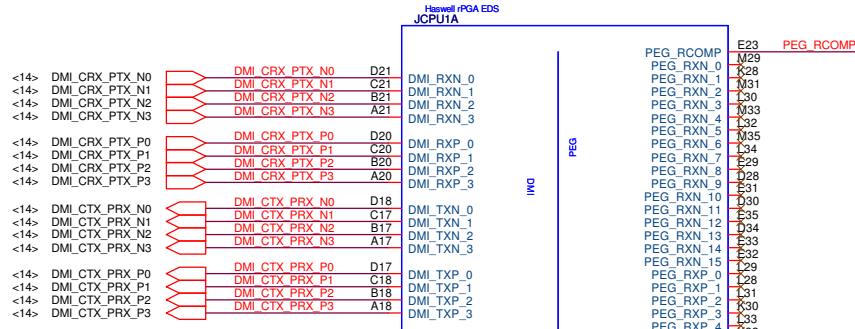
Haswell rPGA EDS
JCPU1A

<14> DMI_CRX_PTX_N0
<14> DMI_CRX_PTX_N1
<14> DMI_CRX_PTX_N2
<14> DMI_CRX_PTX_N3

<14> DMI_CRX_PTX_P0
<14> DMI_CRX_PTX_P1
<14> DMI_CRX_PTX_P2
<14> DMI_CRX_PTX_P3

<14> DMI_CTX_PRX_N0
<14> DMI_CTX_PRX_N1
<14> DMI_CTX_PRX_N2
<14> DMI_CTX_PRX_N3

<14> DMI_CTX_PRX_P0
<14> DMI_CTX_PRX_P1
<14> DMI_CTX_PRX_P2
<14> DMI_CTX_PRX_P3

DMI_CRX_PTX_N0 D21
DMI_CRX_PTX_N1 C21
DMI_CRX_PTX_N2 B21
DMI_CRX_PTX_N3 A21

DMI_CRX_PTX_P0 D20
DMI_CRX_PTX_P1 C20
DMI_CRX_PTX_P2 B20
DMI_CRX_PTX_P3 A20

DMI_CTX_PRX_N0 D18
DMI_CTX_PRX_N1 C17
DMI_CTX_PRX_N2 B17
DMI_CTX_PRX_N3 A17

DMI_CTX_PRX_P0 D17
DMI_CTX_PRX_P1 C18
DMI_CTX_PRX_P2 B18
DMI_CTX_PRX_P3 A18

DMI_RXN_0
DMI_RXN_1
DMI_RXN_2
DMI_RXN_3

DMI_RXP_0
DMI_RXP_1
DMI_RXP_2
DMI_RXP_3

DMI_TXN_0
DMI_TXN_1
DMI_TXN_2
DMI_TXN_3

DMI_TXP_0
DMI_TXP_1
DMI_TXP_2
DMI_TXP_3

DMI

PEG

PEG_RCOMP E23 PEG_RCOMP
PEG_RXN_0 M29
PEG_RXN_1 K28
PEG_RXN_2 M31
PEG_RXN_3 L30
PEG_RXN_4 M33
PEG_RXN_5 L32
PEG_RXN_6 M35
PEG_RXN_7 L34
PEG_RXN_8 E29
PEG_RXN_9 D28
PEG_RXN_10 E31
PEG_RXN_11 D30
PEG_RXN_12 E35
PEG_RXN_13 D34
PEG_RXN_14 E33
PEG_RXN_15 C32
PEG_RXP_0 L29
PEG_RXP_1 L28
PEG_RXP_2 L31
PEG_RXP_3 K30
PEG_RXP_4 L33